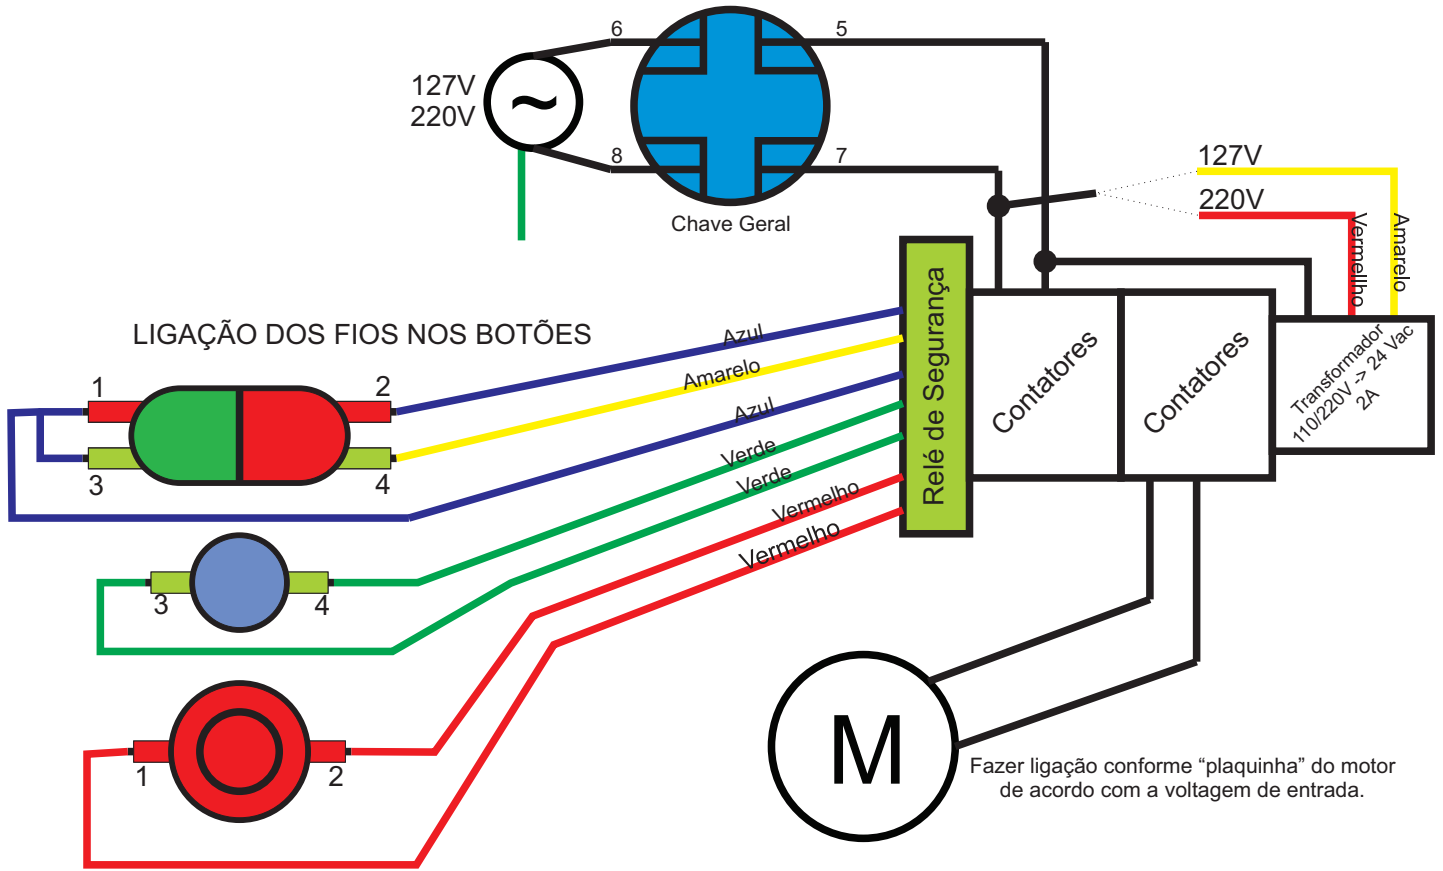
6
5
127V
220V
~
8
7
Chave Geral
127V
220V
Vermelho
Amarelo
Relé de Segurança
Contatores
Contatores
Transformador 110/220V -> 24 Vac 2A
LIGAÇÃO DOS FIOS NOS BOTÕES
Azul
Amarelo
Azul
Verde
Verde
Vermelho
Vermelho
1
2
3
4
3
4
1
2
M
Fazer ligação conforme "plaquinha" do motor de acordo com a voltagem de entrada.